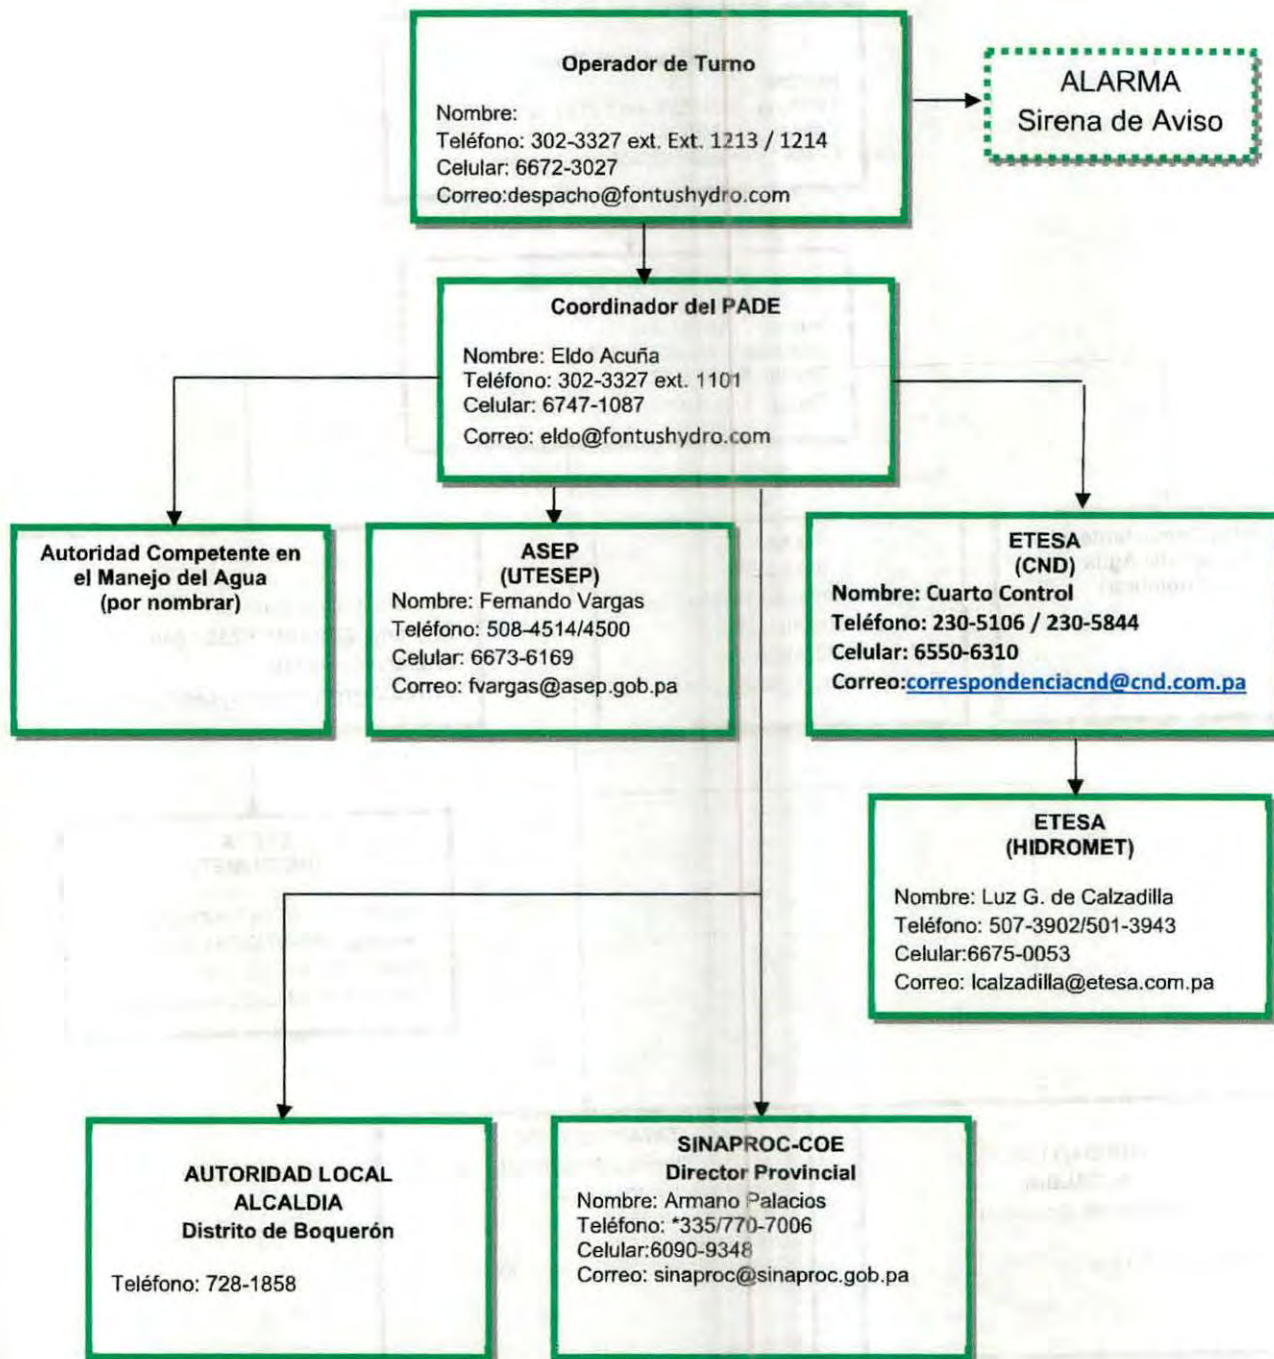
Operador de Turno

Nombre:
Teléfono: 302-3327 ext. Ext. 1213 / 1214
Celular: 6672-3027
Correo:despacho@fontushydro.com

ALARMA
Sirena de Aviso

Coordinador del PADE

Nombre: Eldo Acuña
Teléfono: 302-3327 ext. 1101
Celular: 6747-1087
Correo: eldo@fontushydro.com

Autoridad Competente en el Manejo del Agua (por nombrar)

ASEP
(UTESEP)
Nombre: Fernando Vargas
Teléfono: 508-4514/4500
Celular: 6673-6169
Correo: fvargas@asep.gob.pa

ETESA
(CND)
Nombre: Cuarto Control
Teléfono: 230-5106 / 230-5844
Celular: 6550-6310
Correo:correspondenciacnd@cnd.com.pa

ETESA
(HIDROMET)

Nombre: Luz G. de Calzadilla
Teléfono: 507-3902/501-3943
Celular:6675-0053
Correo: lcalzadilla@etesa.com.pa

AUTORIDAD LOCAL
ALCALDIA
Distrito de Boquerón

Teléfono: 728-1858

SINAPROC-COE
Director Provincial
Nombre: Armano Palacios
Teléfono: *335/770-7006
Celular:6090-9348
Correo: sinaproc@sinaproc.gob.pa